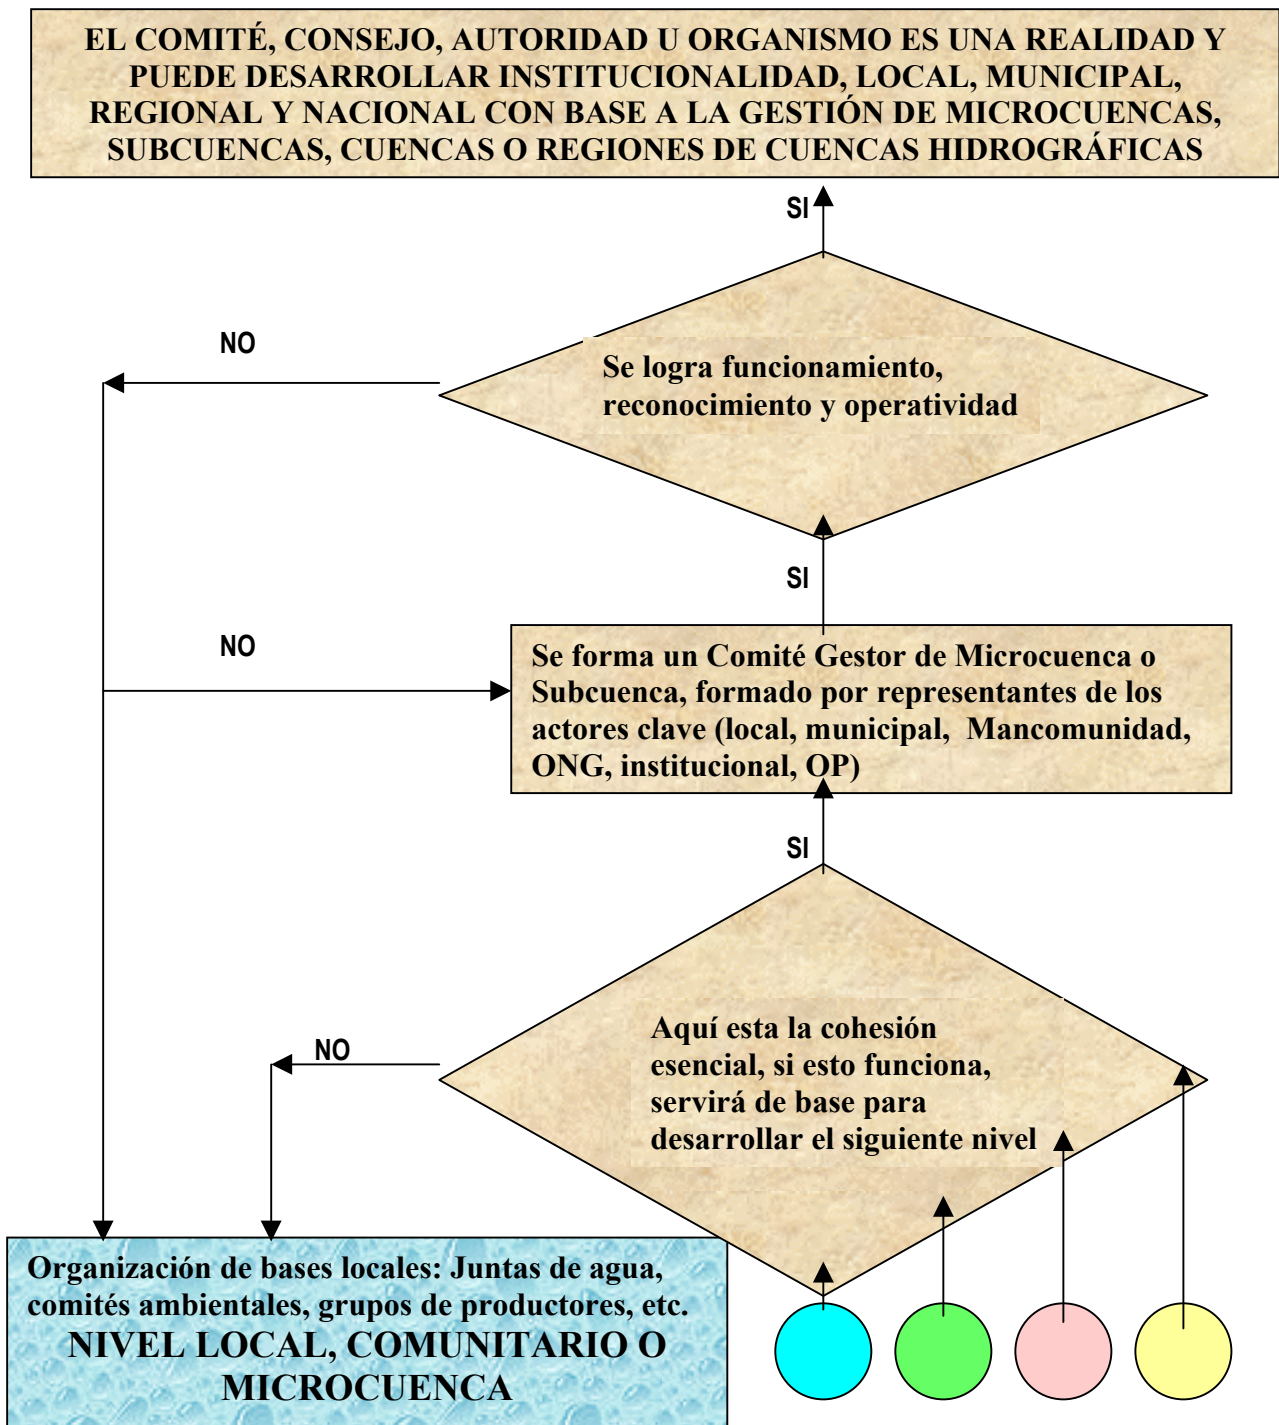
EL COMITÉ, CONSEJO, AUTORIDAD U ORGANISMO ES UNA REALIDAD Y PUEDE DESARROLLAR INSTITUCIONALIDAD, LOCAL, MUNICIPAL, REGIONAL Y NACIONAL CON BASE A LA GESTIÓN DE MICROCUENCAS, SUBCUENCAS, CUENCAS O REGIONES DE CUENCAS HIDROGRÁFICAS

SI

NO

Se logra funcionamiento, reconocimiento y operatividad

SI

NO

Se forma un Comité Gestor de Microcuenca o Subcuenca, formado por representantes de los actores clave (local, municipal, Mancomunidad, ONG, institucional, OP)

SI

NO

Aquí esta la cohesión esencial, si esto funciona, servirá de base para desarrollar el siguiente nivel

Organización de bases locales: Juntas de agua, comités ambientales, grupos de productores, etc.
NIVEL LOCAL, COMUNITARIO O MICROCUENCA